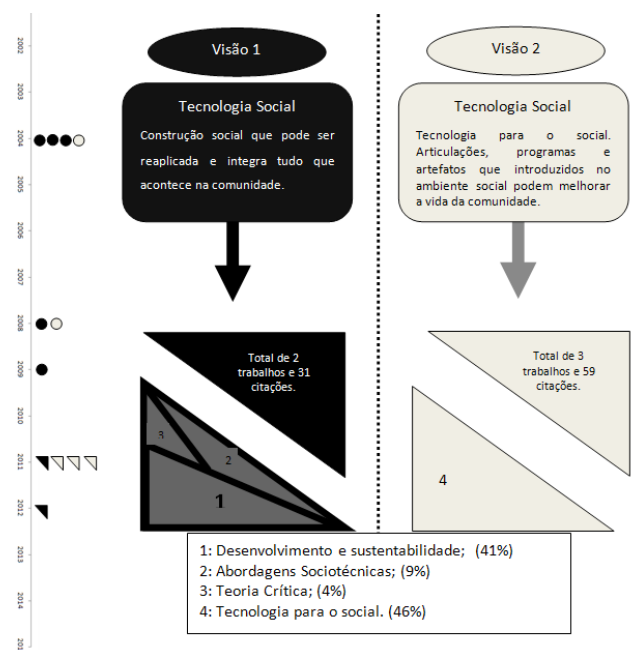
2002
2003
2004
2005
2006
2007
2008
2009
2010
2011
2012
2013
2014
201

Visão 1

Tecnologia Social

Construção social que pode ser reaplicada e integra tudo que acontece na comunidade.

Visão 2

Tecnologia Social

Tecnologia para o social. Articulações, programas e artefatos que introduzidos no ambiente social podem melhorar a vida da comunidade.

Total de 2 trabalhos e 31 citações.

3

2

1

Total de 3 trabalhos e 59 citações.

4

1: Desenvolvimento e sustentabilidade; (41%)
2: Abordagens Sociotécnicas; (9%)
3: Teoria Crítica; (4%)
4: Tecnologia para o social. (46%)